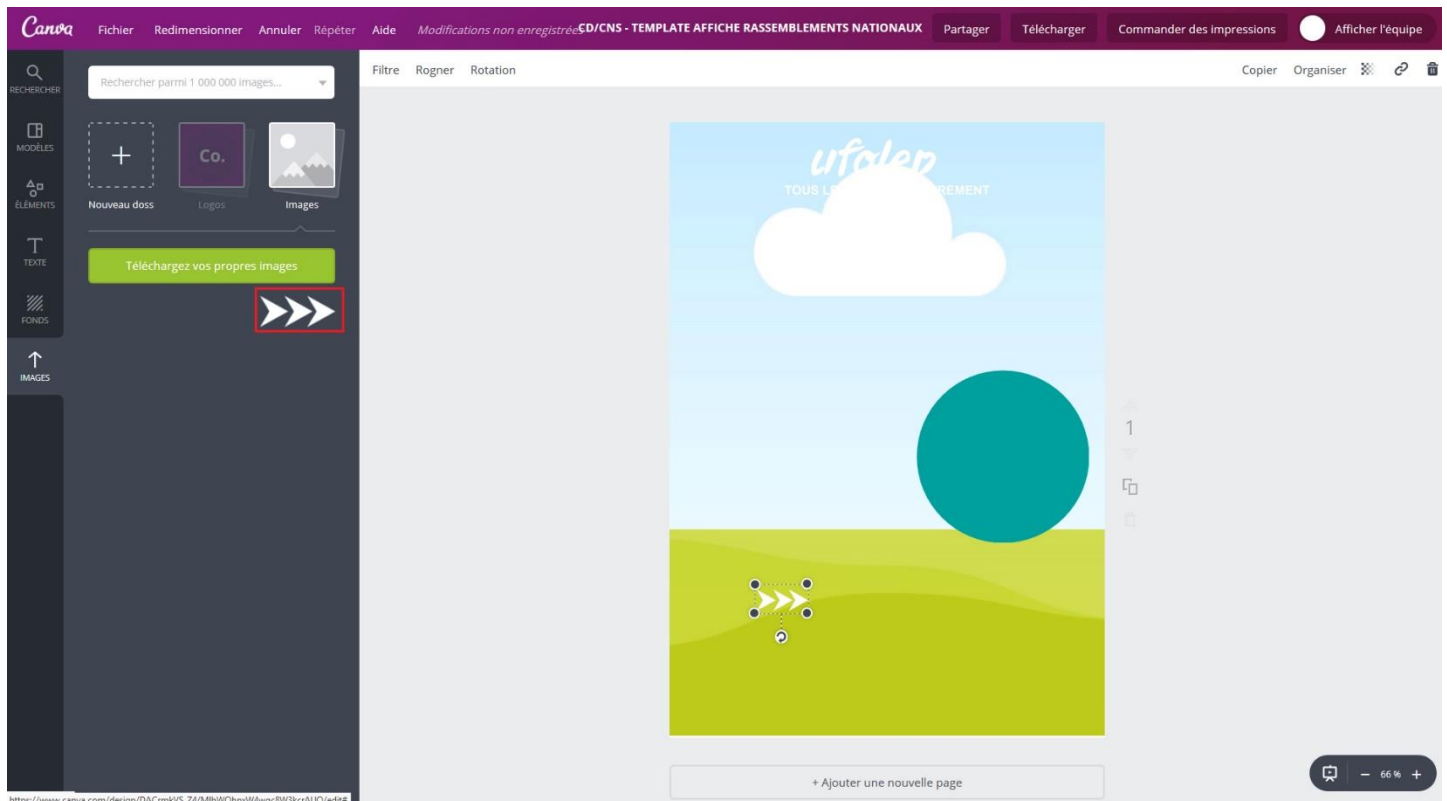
Canva Fichier Redimensionner Annuler Répéter Aide Modifications non enregistrées CD/CNS - TEMPLATE AFFICHE RASSEMBLEMENTS NATIONAUX Partager Télécharger Commander des impressions Afficher l'équipe

RECHERCHER
MODÈLES
ÉLÉMENTS
TEXTE
FONDS
IMAGES

Rechercher parmi 1 000 000 images...

Nouveau doss
Co.
Logos
Images

Téléchargez vos propres images

Filtre Rogner Rotation

Copier Organiser

ufolep
TOUS LE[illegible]REMENT

1

+ Ajouter une nouvelle page

− 66 % +

https://www.canva.com/design/DACrmkVS_Z4/MlhWOhpxWAwgc8W3kcrAUQ/edit#